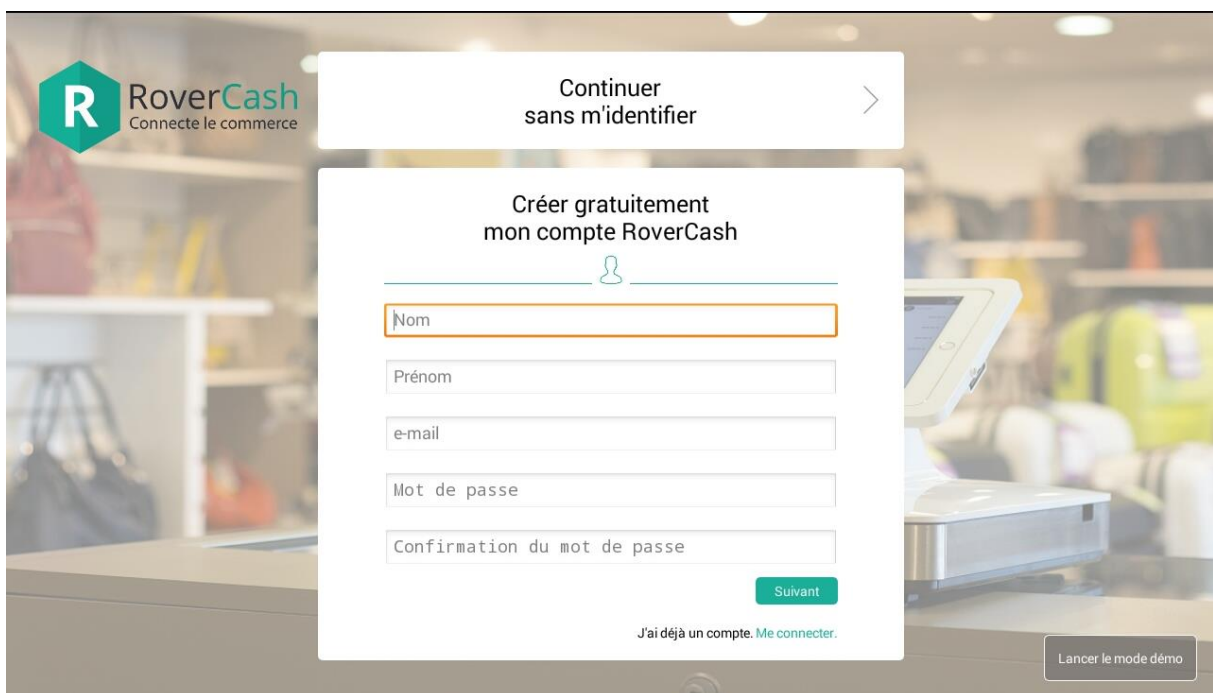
R RoverCash
Connecte le commerce

Continuer
sans m'identifier

Créer gratuitement
mon compte RoverCash

Nom

Prénom

e-mail

Mot de passe

Confirmation du mot de passe

Suivant

J'ai déjà un compte. Me connecter.

Lancer le mode démo